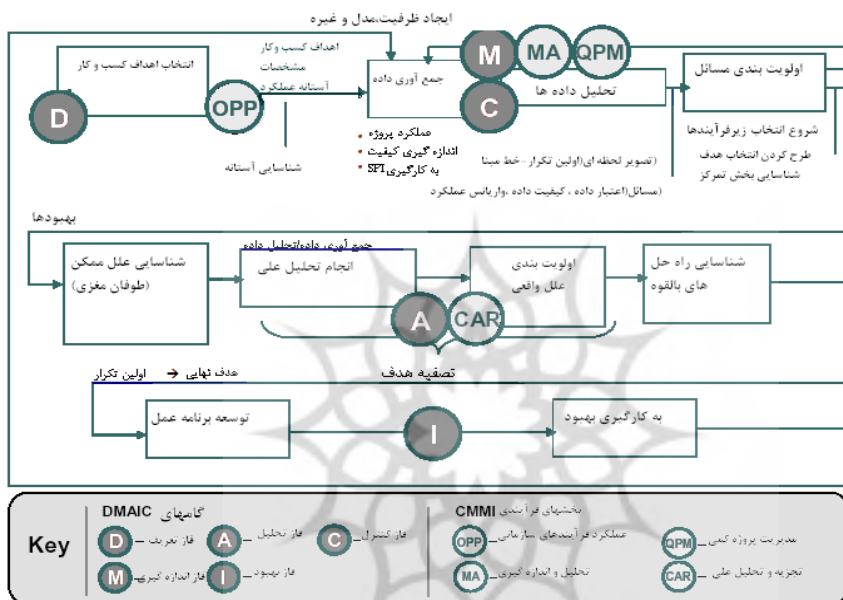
ایجاد ظرفیت،مدل و غیره

انتخاب اهداف کسب و کار

D

OPP

اهداف کسب و کار
مشخصات
آستانه عملکرد

شناسایی آستانه

جمع آوری داده

• عملکرد پروژه
• اندازه گیری کیفیت
• به کارگیری SPI

M

MA

QPM

C

تحلیل داده ها

اولویت بندی مسائل

شروع انتخاب زیرفرآیندها
طرح کردن انتخاب هدف
شناسایی بخش تمرکز

(تصویر لحظه ای(اولین تکرار -خط مبنا
(مسائل(اعتبار داده ، کیفیت داده ،واریانس عملکرد

بهبودها

شناسایی علل ممکن
(طوفان مغزی)

جمع آوری داده/تحلیل داده

انجام تحلیل علی

اولویت بندی
علل واقعی

شناسایی راه حل
های بالقوه

A

CAR

اولین تکرار

هدف نهایی ➔

تصفیه هدف

توسعه برنامه عمل

I

به کارگیری بهبود

Key

گامهای DMAIC

D _ فاز تعریف

A _ فاز تحلیل

C _ فاز کنترل

M _ فاز اندازه گیری

I _ فاز بهبود

بخشهای فرآیندی CMMI

OPP _ عملکرد فرآیندهای سازمانی

QPM _ مدیریت پروژه کمی

MA _ تحلیل و اندازه گیری

CAR _ تجزیه و تحلیل علی